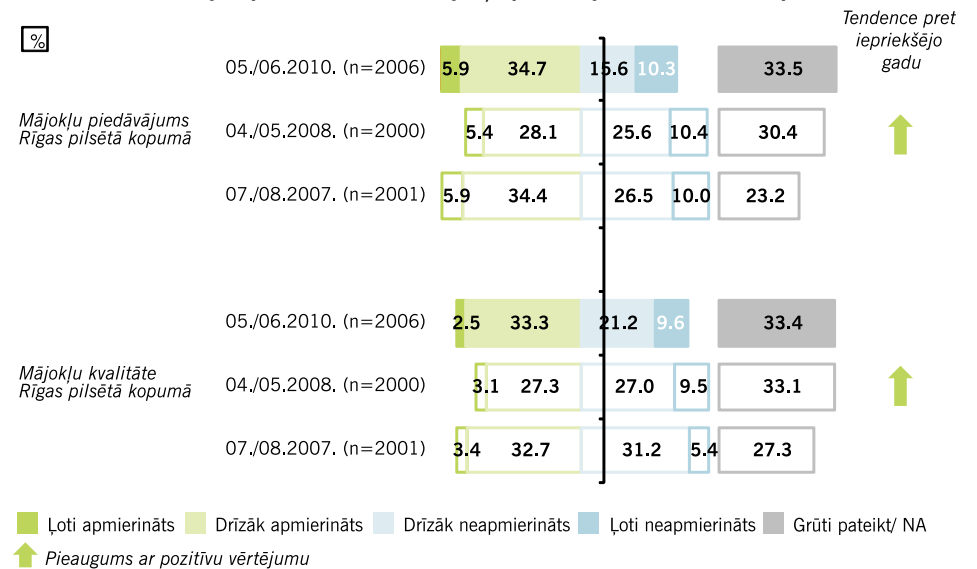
%

Tendence pret iepriekšējo gadu

Mājokļu piedāvājums Rīgas pilsētā kopumā

05./06.2010. (n=2006) 5.9 34.7 15.6 10.3 33.5

04./05.2008. (n=2000) 5.4 28.1 25.6 10.4 30.4

07./08.2007. (n=2001) 5.9 34.4 26.5 10.0 23.2

Mājokļu kvalitāte Rīgas pilsētā kopumā

05./06.2010. (n=2006) 2.5 33.3 21.2 9.6 33.4

04./05.2008. (n=2000) 3.1 27.3 27.0 9.5 33.1

07./08.2007. (n=2001) 3.4 32.7 31.2 5.4 27.3

Ļoti apmierināts Drīzāk apmierināts Drīzāk neapmierināts Ļoti neapmierināts Grūti pateikt/ NA

Pieaugums ar pozitīvu vērtējumu